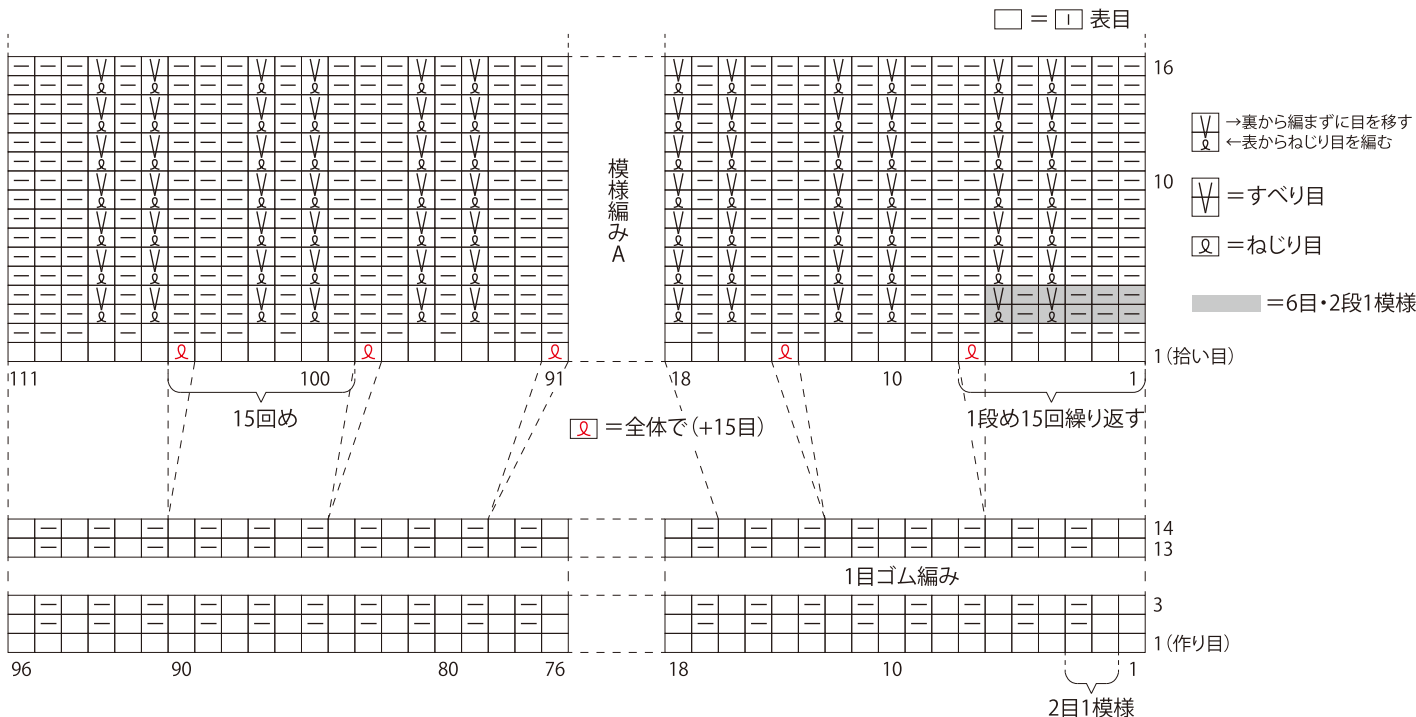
□ = □ 表目

模様編みA

16

10

1（拾い目）

111

100

91

18

10

1

15回め

1段め15回繰り返す

= 全体で（+15目）

→裏から編まずに目を移す
←表からねじり目を編む

＝すべり目

＝ねじり目

＝6目・2段1模様

14

13

1目ゴム編み

3

1（作り目）

96

90

80

76

18

10

1

2目1模様